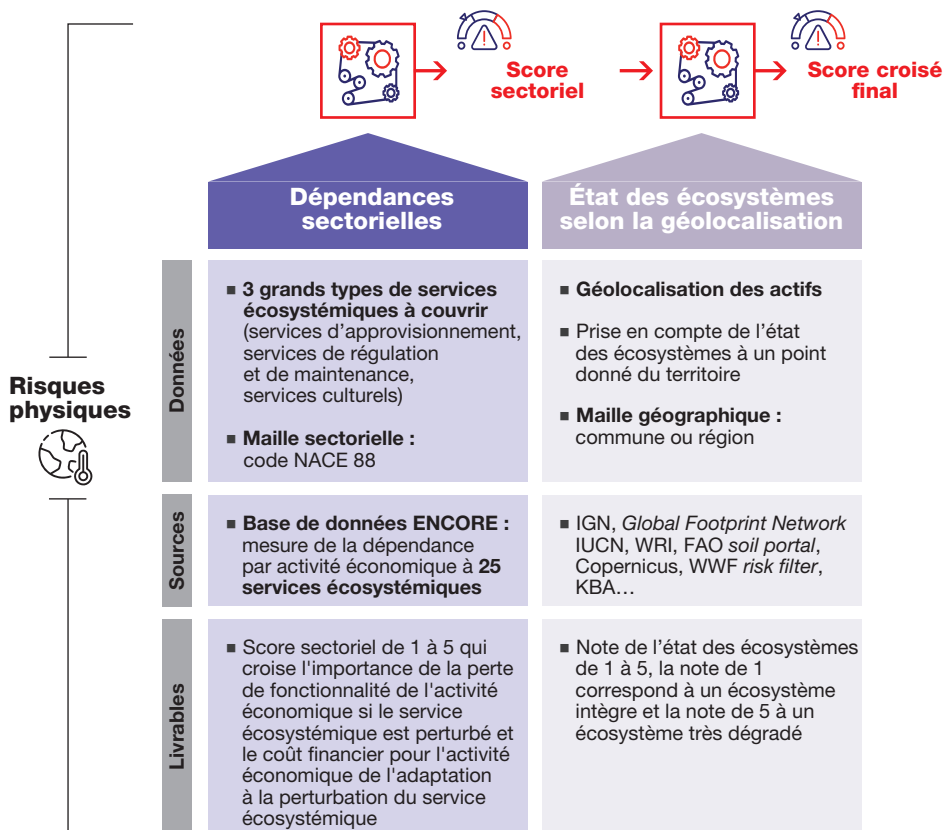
Score sectoriel

Score croisé final

Dépendances sectorielles

État des écosystèmes selon la géolocalisation

Risques physiques

Données

■ 3 grands types de services écosystémiques à couvrir (services d'approvisionnement, services de régulation et de maintenance, services culturels)

■ Maille sectorielle : code NACE 88

■ Géolocalisation des actifs

■ Prise en compte de l'état des écosystèmes à un point donné du territoire

■ Maille géographique : commune ou région

Sources

■ Base de données ENCORE : mesure de la dépendance par activité économique à 25 services écosystémiques

■ IGN, Global Footprint Network IUCN, WRI, FAO soil portal, Copernicus, WWF risk filter, KBA…

Livrables

■ Score sectoriel de 1 à 5 qui croise l'importance de la perte de fonctionnalité de l'activité économique si le service écosystémique est perturbé et le coût financier pour l'activité économique de l'adaptation à la perturbation du service écosystémique

■ Note de l'état des écosystèmes de 1 à 5, la note de 1 correspond à un écosystème intègre et la note de 5 à un écosystème très dégradé